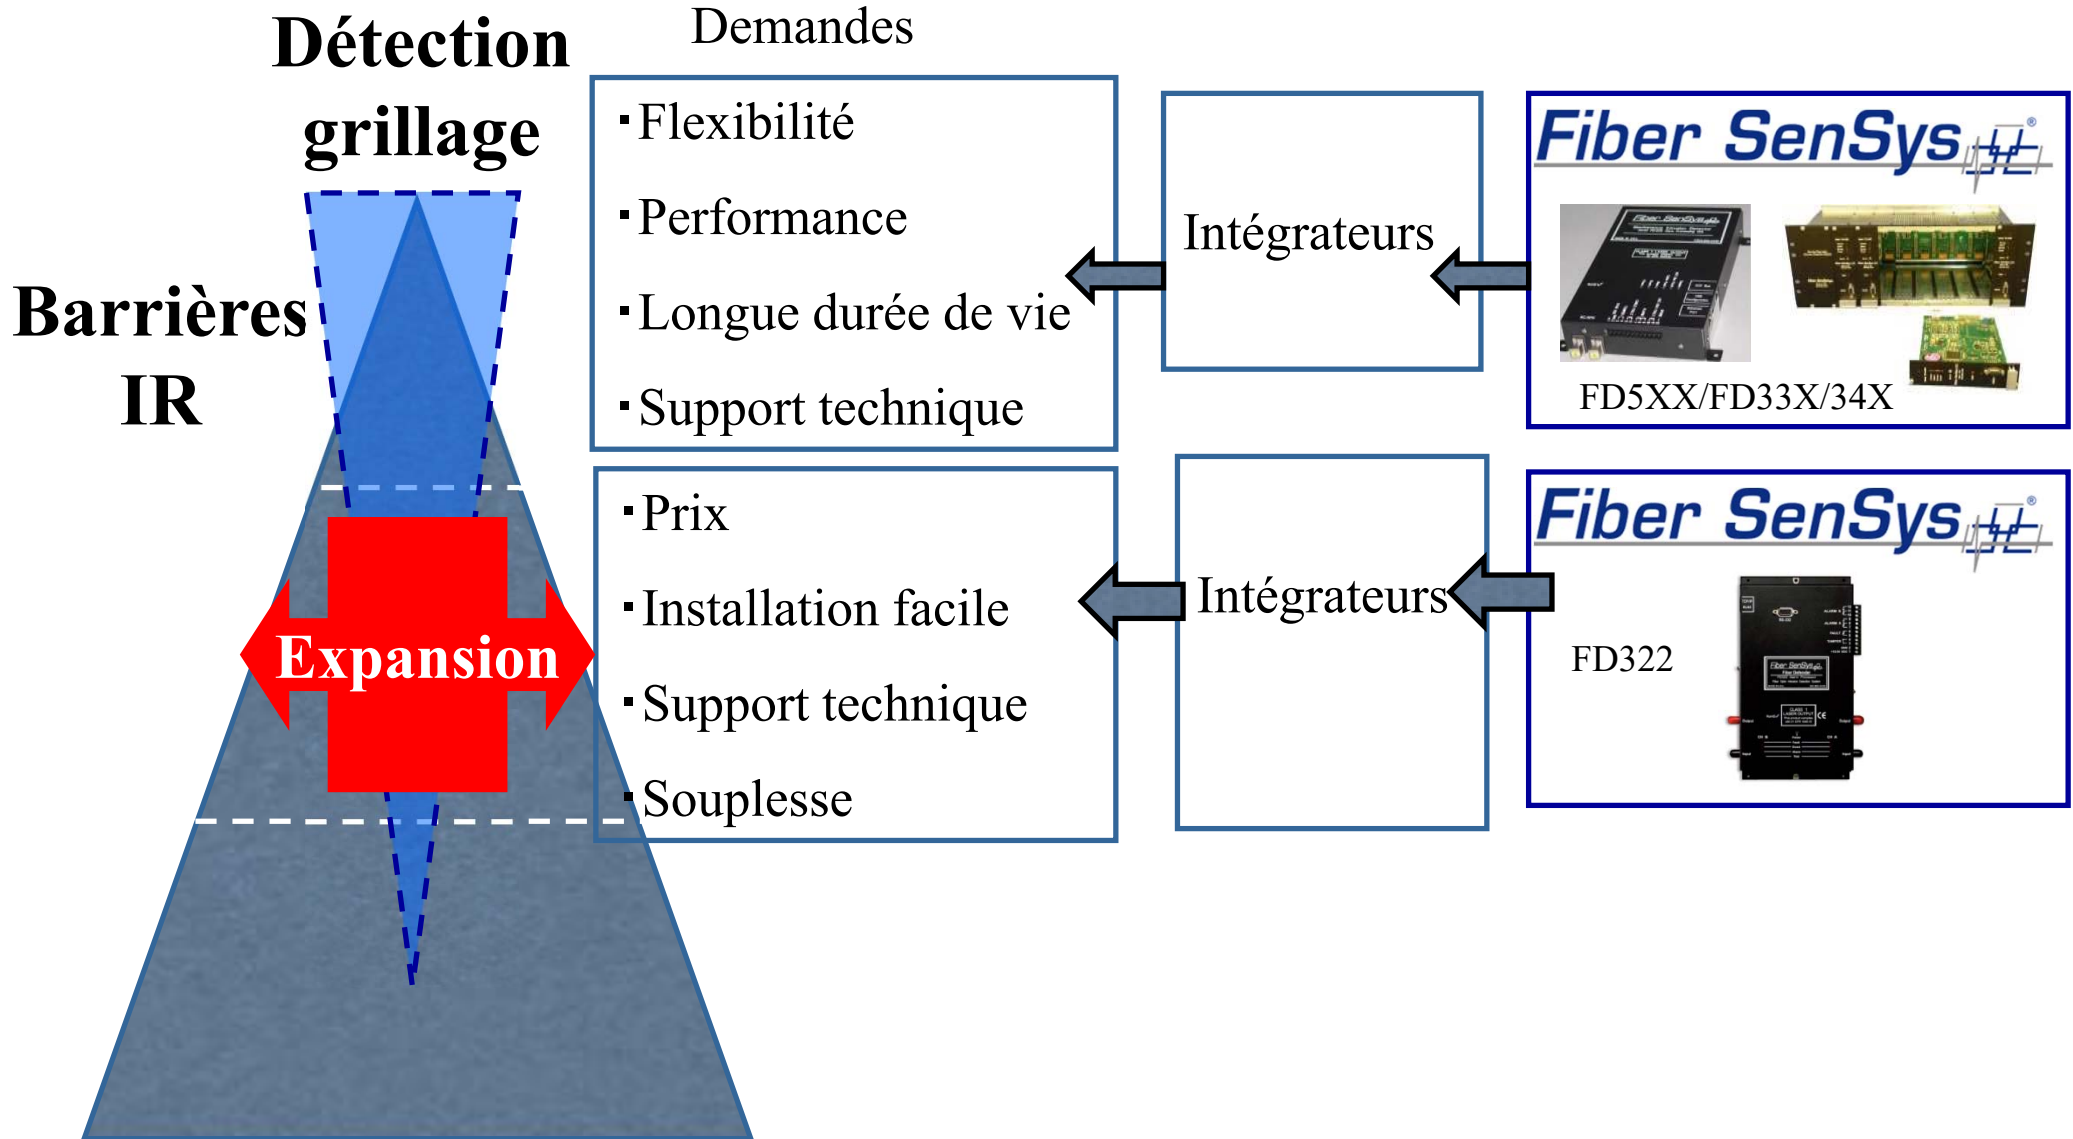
Détection grillage

Demandes

Barrières IR

Expansion

- Flexibilité
- Performance
- Longue durée de vie
- Support technique

Intégrateurs

Fiber SenSys

FD5XX/FD33X/34X

- Prix
- Installation facile
- Support technique
- Souplesse

Intégrateurs

Fiber SenSys

FD322